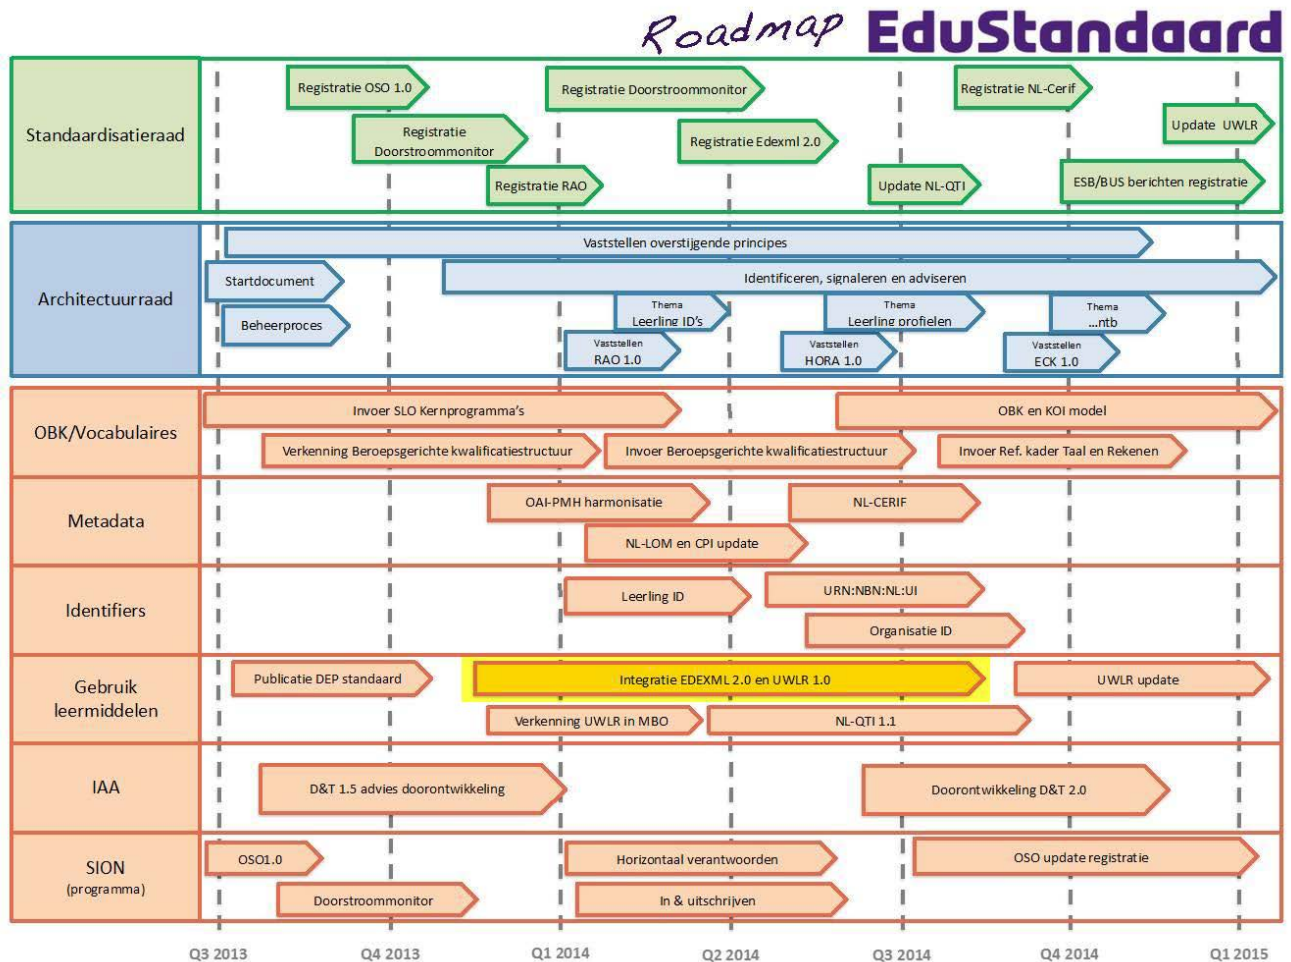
Roadmap EduStandaard

Standaardisatieraad
Registratie OSO 1.0
Registratie Doorstroommonitor
Registratie NL-Cerif
Registratie Doorstroommonitor
Registratie Edexml 2.0
Update UWLR
Registratie RAO
Update NL-QTI
ESB/BUS berichten registratie

Architectuurraad
Vaststellen overstijgende principes
Startdocument
Identificeren, signaleren en adviseren
Beheerproces
Thema Leerling ID's
Thema Leerling profielen
Thema ...ntb
Vaststellen RAO 1.0
Vaststellen HORA 1.0
Vaststellen ECK 1.0

OBK/Vocabulaires
Invoer SLO Kernprogramma's
OBK en KOI model
Verkenning Beroepsgerichte kwalificatiestructuur
Invoer Beroepsgerichte kwalificatiestructuur
Invoer Ref. kader Taal en Rekenen

Metadata
OAI-PMH harmonisatie
NL-CERIF
NL-LOM en CPI update

Identifiers
Leerling ID
URN:NBN:NL:UI
Organisatie ID

Gebruik leermiddelen
Publicatie DEP standaard
Integratie EDEXML 2.0 en UWLR 1.0
UWLR update
Verkenning UWLR in MBO
NL-QTI 1.1

IAA
D&T 1.5 advies doorontwikkeling
Doorontwikkeling D&T 2.0

SION (programma)
OSO1.0
Horizontaal verantwoorden
OSO update registratie
Doorstroommonitor
In & uitschrijven

Q3 2013 Q4 2013 Q1 2014 Q2 2014 Q3 2014 Q4 2014 Q1 2015